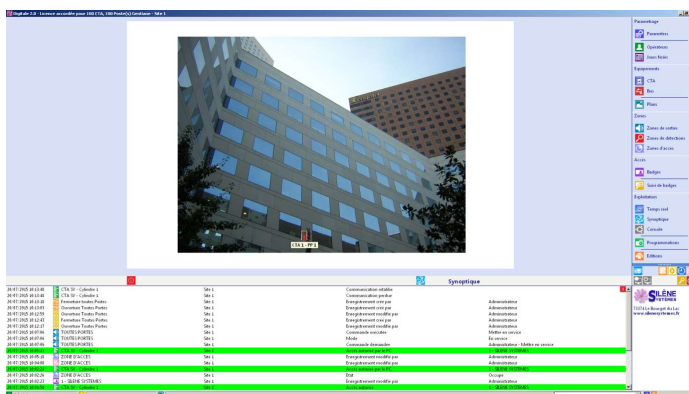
DigiKale 2.0 - Licence accordée pour 100 CTA, 100 Poste(s) Gestion - Site 1

Paramétrage
Paramètres
Opérateurs
Jours fériés
Equipements
CTA
Bus
Plans
Zones
Zones de sorties
Zones de détections
Zones d'accès
Accès
Badges
Suivi de badges
Exploitation
Temps réel
Synoptique
Console
Programmations
Editions

CTA 1 - PP 1

Synoptique

| | | | | |
|---|---|---|---|---|
| 24/07/2015 10:13:48 | CTA SV - Cylindre 1 | Site 1 | Communication rétablie | |
| 24/07/2015 10:13:48 | CTA SV - Cylindre 1 | Site 1 | Communication perdue | |
| 24/07/2015 10:13:45 | Fermeture Toutes Portes | Site 1 | Enregistrement créé par | Administrateur |
| 24/07/2015 10:13:01 | Ouverture Toutes Portes | Site 1 | Enregistrement créé par | Administrateur |
| 24/07/2015 10:12:59 | Fermeture Toutes Portes | Site 1 | Enregistrement modifié par | Administrateur |
| 24/07/2015 10:12:43 | Ouverture Toutes Portes | Site 1 | Enregistrement créé par | Administrateur |
| 24/07/2015 10:12:17 | Ouverture Toutes Portes | Site 1 | Enregistrement modifié par | Administrateur |
| 24/07/2015 10:07:46 | TOUTES PORTES | Site 1 | Commande exécutée | Mettre en service |
| 24/07/2015 10:07:46 | TOUTES PORTES | Site 1 | Mode | En service |
| 24/07/2015 10:07:46 | TOUTES PORTES | Site 1 | Commande demandée | Administrateur - Mettre en service |
| 24/07/2015 10:05:51 | CTA SV - Cylindre 1 | Site 1 | Accès autorisé par le PC | 1 - SILENE SYSTEMES |
| 24/07/2015 10:05:18 | ZONE D'ACCES | Site 1 | Enregistrement modifié par | Administrateur |
| 24/07/2015 10:04:00 | ZONE D'ACCES | Site 1 | Enregistrement modifié par | Administrateur |
| 24/07/2015 10:03:11 | CTA SV - Cylindre 1 | Site 1 | Accès autorisé par le PC | 1 - SILENE SYSTEMES |
| 24/07/2015 10:02:26 | ZONE D'ACCES | Site 1 | Etat | Occupé |
| 24/07/2015 10:02:23 | 1 - SILENE SYSTEMES | Site 1 | Enregistrement modifié par | Administrateur |
| 24/07/2015 10:01:59 | CTA SV - Cylindre 1 | Site 1 | Accès autorisé | 1 - SILENE SYSTEMES |

SILENE SYSTEMES
93350 Le Bourget du Lac
www.silenesystemes.fr